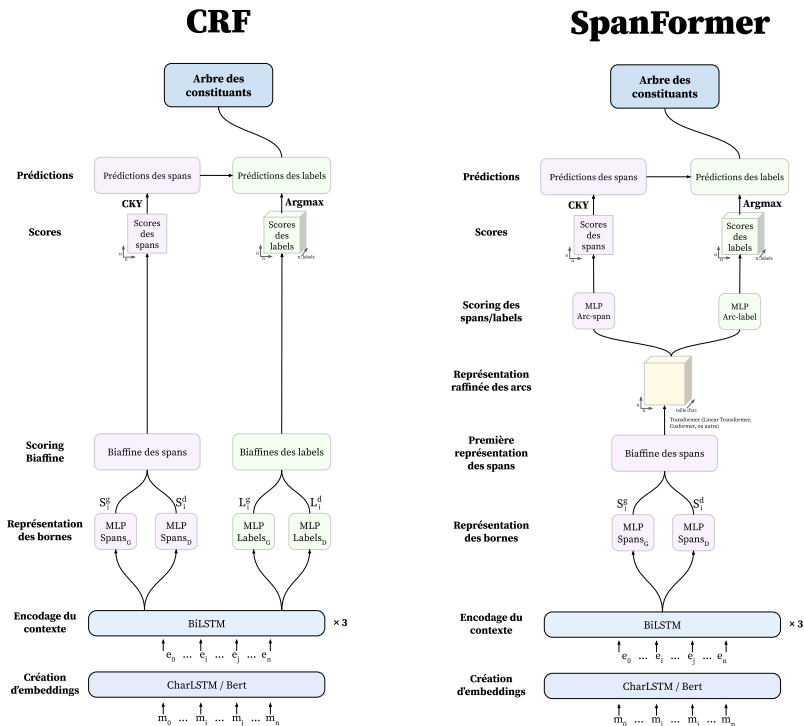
CRF

Arbre des constituants

Prédictions
Prédictions des spans
Prédictions des labels

CKY
Argmax

Scores
Scores des spans
Scores des labels
n
n
n
n
n_labels

Scoring Biaffine
Biaffine des spans
Biaffines des labels

$S_i^g$ $S_i^d$ $L_i^g$ $L_i^d$

Représentation des bornes
MLP $Spans_G$
MLP $Spans_D$
MLP $Labels_G$
MLP $Labels_D$

Encodage du contexte
BiLSTM
× 3

$e_0$ … $e_i$ … $e_j$ … $e_n$

Création d'embeddings
CharLSTM / Bert

$m_0$ … $m_i$ … $m_j$ … $m_n$

SpanFormer

Arbre des constituants

Prédictions
Prédictions des spans
Prédictions des labels

CKY
Argmax

Scores
Scores des spans
Scores des labels
n
n
n
n
n_labels

Scoring des spans/labels
MLP Arc-span
MLP Arc-label

Représentation raffinée des arcs
n
n
taille (fm)
Transformer (Linear Transformer, Conformer, ou autre)

Première représentation des spans
Biaffine des spans

$S_i^g$ $S_i^d$

Représentation des bornes
MLP $Spans_G$
MLP $Spans_D$

Encodage du contexte
BiLSTM
× 3

$e_0$ … $e_i$ … $e_j$ … $e_n$

Création d'embeddings
CharLSTM / Bert

$m_0$ … $m_i$ … $m_j$ … $m_n$